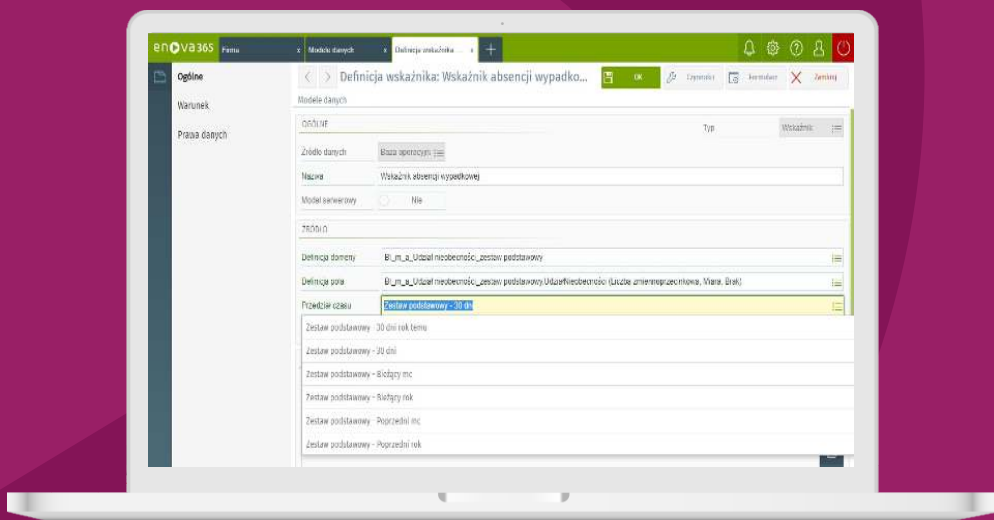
enova365 Firma x Modele danych x Definicja wskaźnika x +

Ogólne
Warunek
Prawa danych

Definicja wskaźnika: Wskaźnik absencji wypadko...
OK Czynności Kalendarz Zamknij

Modele danych

OGÓLNE
Typ Wskaźnik
Źródło danych Baza operacyjna
Nazwa Wskaźnik absencji wypadkowej
Model serwerowy Nie

ŹRÓDŁO
Definicja domeny BI_m_a_Udział nieobecności_zestaw podstawowy
Definicja pola BI_m_a_Udział nieobecności_zestaw podstawowy.UdziałNieobecności (Liczba zmiennoprzecinkowa, Miara, Brak)
Przedział czasu Zestaw podstawowy - 30 dni

Zestaw podstawowy - 30 dni rok temu
Zestaw podstawowy - 30 dni
Zestaw podstawowy - Bieżący mc
Zestaw podstawowy - Bieżący rok
Zestaw podstawowy - Poprzedni mc
Zestaw podstawowy - Poprzedni rok